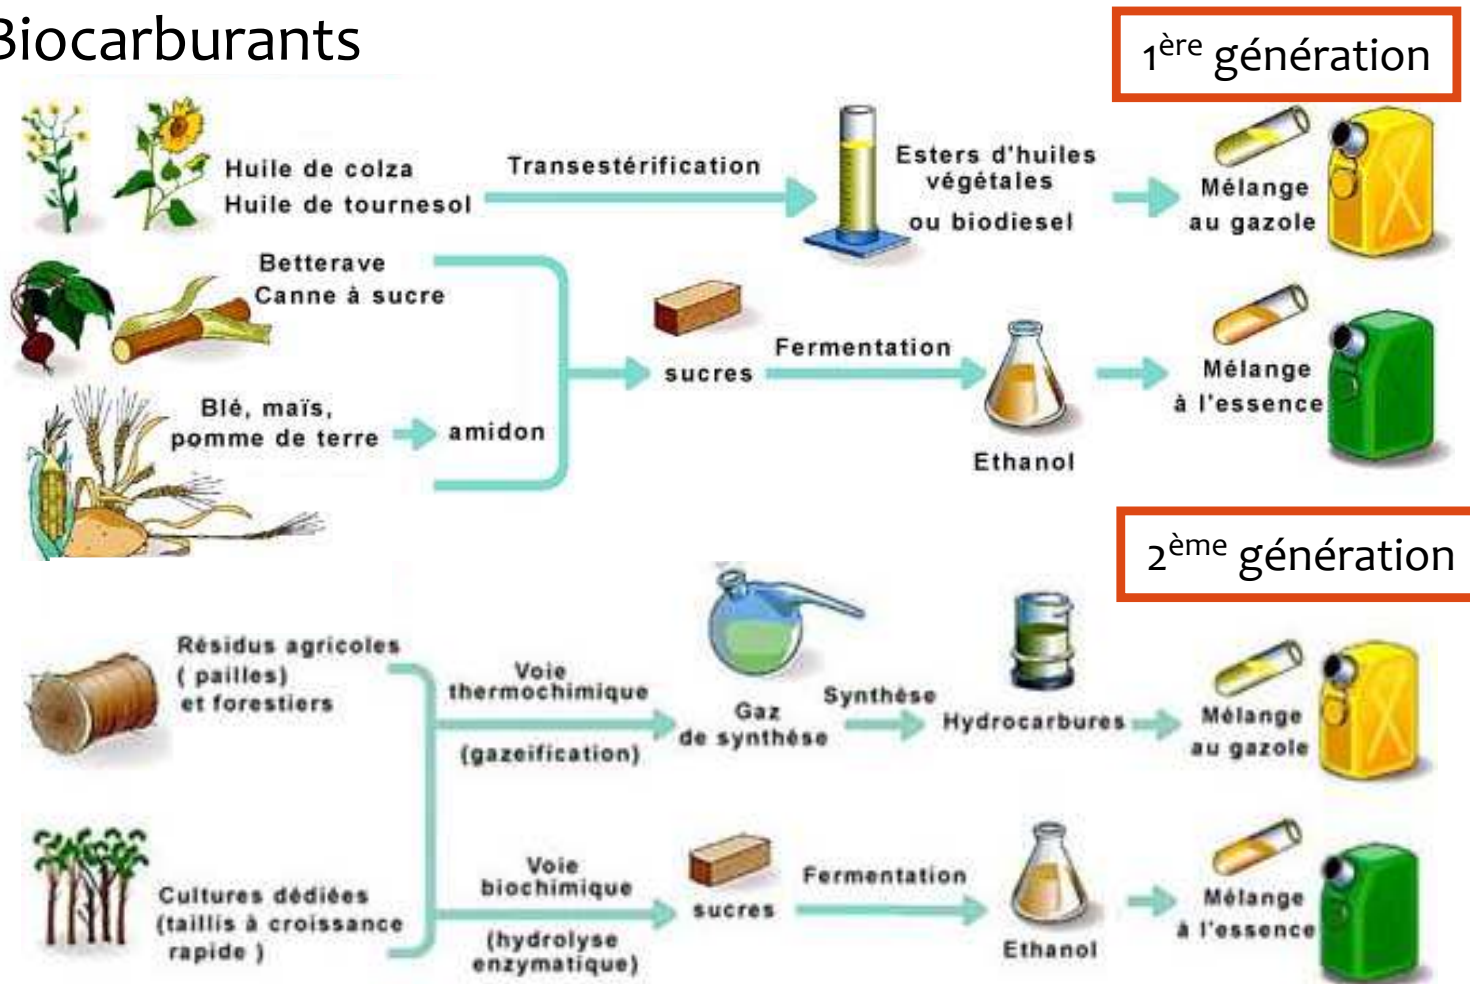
Biocarburants

1$^{ère}$ génération

Huile de colza
Huile de tournesol

Transestérification

Esters d'huiles végétales
ou biodiesel

Mélange au gazole

Betterave
Canne à sucre

sucres

Fermentation

Ethanol

Mélange à l'essence

Blé, maïs, pomme de terre

amidon

2$^{ème}$ génération

Résidus agricoles ( pailles) et forestiers

Voie thermochimique
(gazeification)

Gaz de synthèse

Synthèse

Hydrocarbures

Mélange au gazole

Cultures dédiées (taillis à croissance rapide )

Voie biochimique
(hydrolyse enzymatique)

sucres

Fermentation

Ethanol

Mélange à l'essence